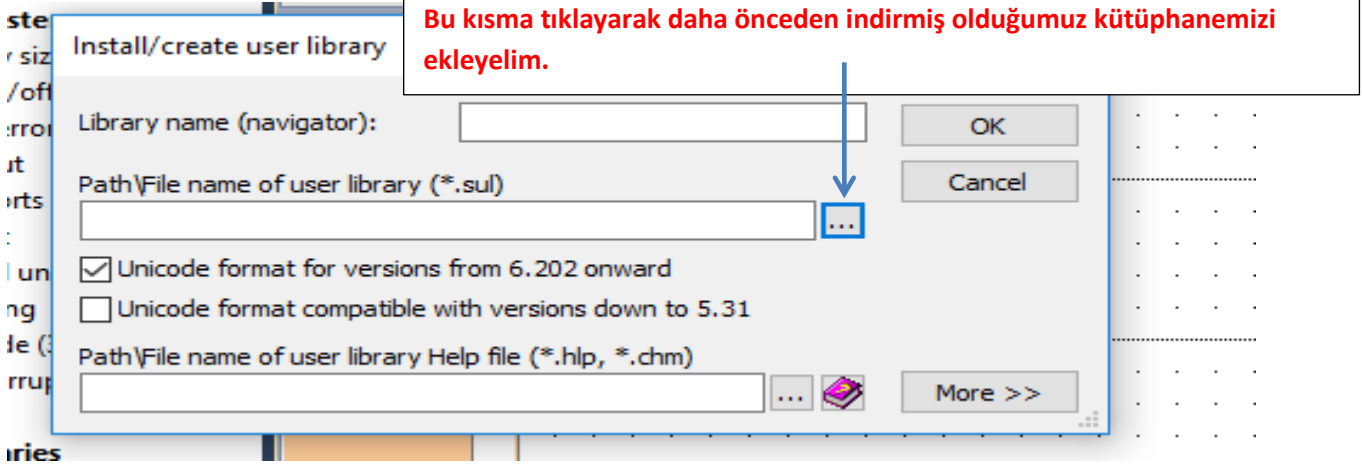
ste
siz
/of
erro
ut
orts
:
l un
ng
de (3
rrup
aries

Install/create user library

Bu kısma tıklayarak daha önceden indirmiş olduğumuz kütüphanemizi ekleyelim.

Library name (navigator):

OK

Cancel

Path\File name of user library (*.sul)

...

Unicode format for versions from 6.202 onward

Unicode format compatible with versions down to 5.31

Path\File name of user library Help file (*.hlp, *.chm)

...

More >>